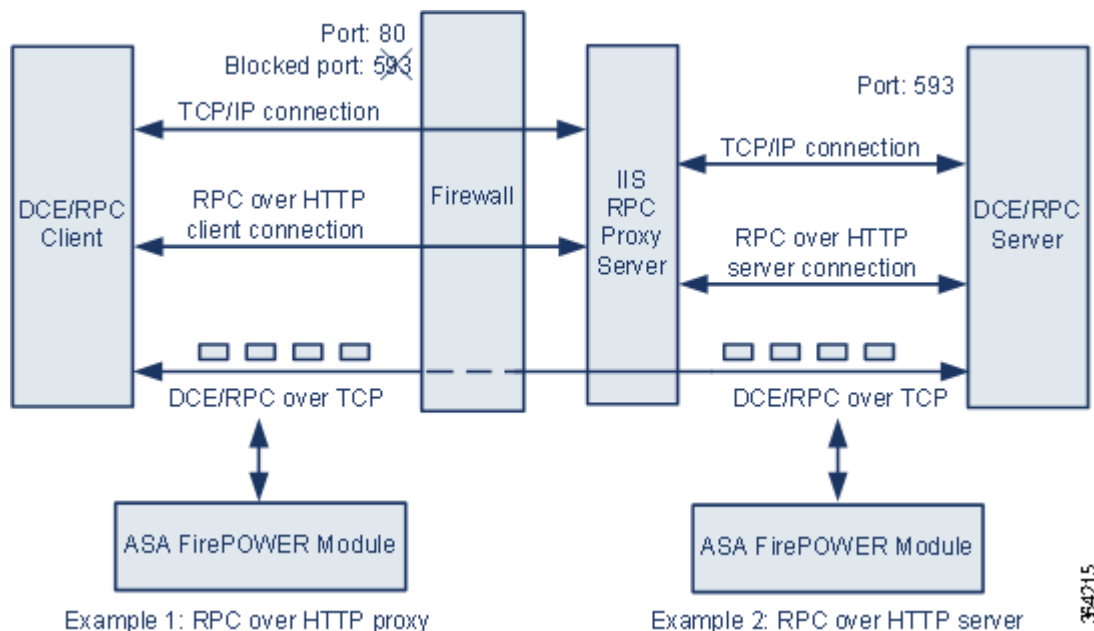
Port: 80
Blocked port: 593

Port: 593

TCP/IP connection

DCE/RPC Client

RPC over HTTP client connection

Firewall

IIS RPC Proxy Server

TCP/IP connection

RPC over HTTP server connection

DCE/RPC Server

DCE/RPC over TCP

DCE/RPC over TCP

ASA FirePOWER Module

ASA FirePOWER Module

Example 1: RPC over HTTP proxy

Example 2: RPC over HTTP server

354215